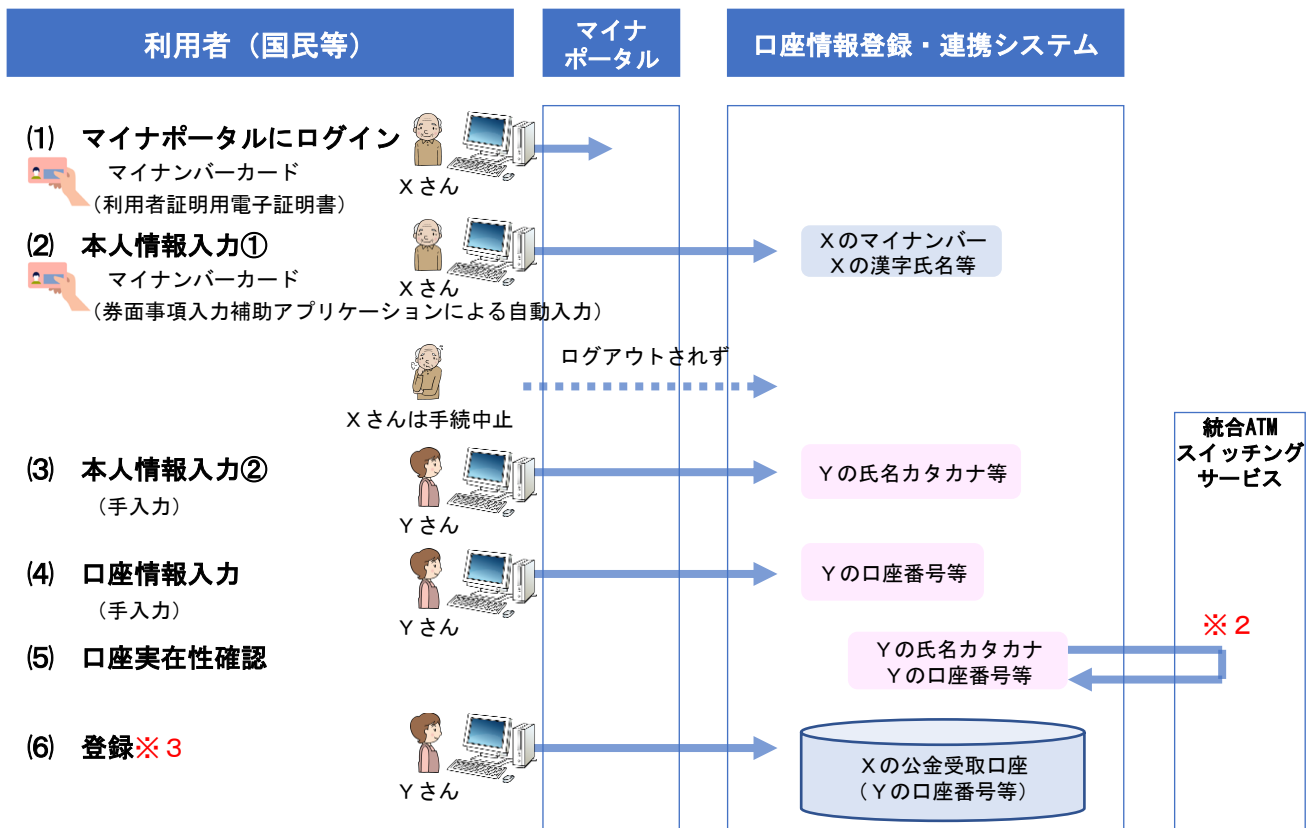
利用者（国民等）

マイナポータル

口座情報登録・連携システム

⑴ マイナポータルにログイン
マイナンバーカード
（利用者証明用電子証明書）
Ｘさん

⑵ 本人情報入力①
マイナンバーカード
（券面事項入力補助アプリケーションによる自動入力）
Ｘさん
Ｘのマイナンバー
Ｘの漢字氏名等

ログアウトされず
Ｘさんは手続中止

統合ATM
スイッチング
サービス

⑶ 本人情報入力②
（手入力）
Ｙさん
Ｙの氏名カタカナ等

⑷ 口座情報入力
（手入力）
Ｙさん
Ｙの口座番号等

※２

⑸ 口座実在性確認
Ｙの氏名カタカナ
Ｙの口座番号等

⑹ 登録※３
Ｙさん
Ｘの公金受取口座
（Ｙの口座番号等）